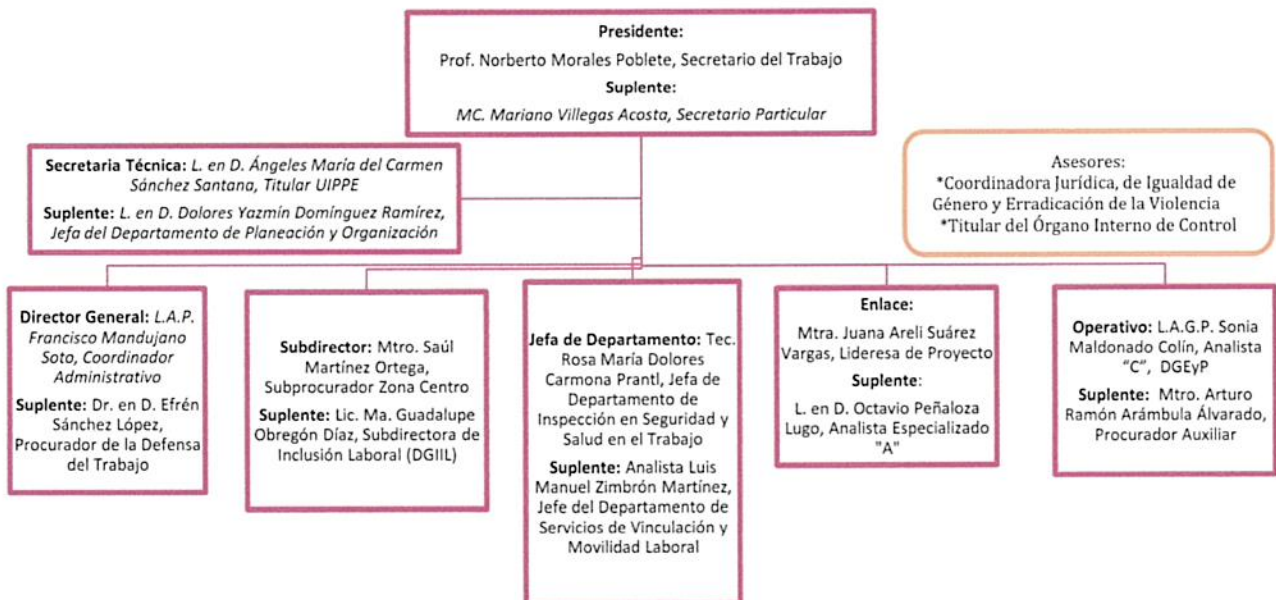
Presidente:
Prof. Norberto Morales Poblete, Secretario del Trabajo
Suplente:
MC. Mariano Villegas Acosta, Secretario Particular

Secretaria Técnica: L. en D. Ángeles María del Carmen Sánchez Santana, Titular UIPPE
Suplente: L. en D. Dolores Yazmín Domínguez Ramírez, Jefa del Departamento de Planeación y Organización

Asesores:
*Coordinadora Jurídica, de Igualdad de Género y Erradicación de la Violencia
*Titular del Órgano Interno de Control

Director General: L.A.P. Francisco Mandujano Soto, Coordinador Administrativo
Suplente: Dr. en D. Efrén Sánchez López, Procurador de la Defensa del Trabajo

Subdirector: Mtro. Saúl Martínez Ortega, Subprocurador Zona Centro
Suplente: Lic. Ma. Guadalupe Obregón Díaz, Subdirectora de Inclusión Laboral (DGIIL)

Jefa de Departamento: Tec. Rosa María Dolores Carmona Prantl, Jefa de Departamento de Inspección en Seguridad y Salud en el Trabajo
Suplente: Analista Luis Manuel Zimbrón Martínez, Jefe del Departamento de Servicios de Vinculación y Movilidad Laboral

Enlace:
Mtra. Juana Areli Suárez Vargas, Lideresa de Proyecto
Suplente:
L. en D. Octavio Peñaloza Lugo, Analista Especializado "A"

Operativo: L.A.G.P. Sonia Maldonado Colín, Analista "C", DGEyP
Suplente: Mtro. Arturo Ramón Arámbula Álvarado, Procurador Auxiliar